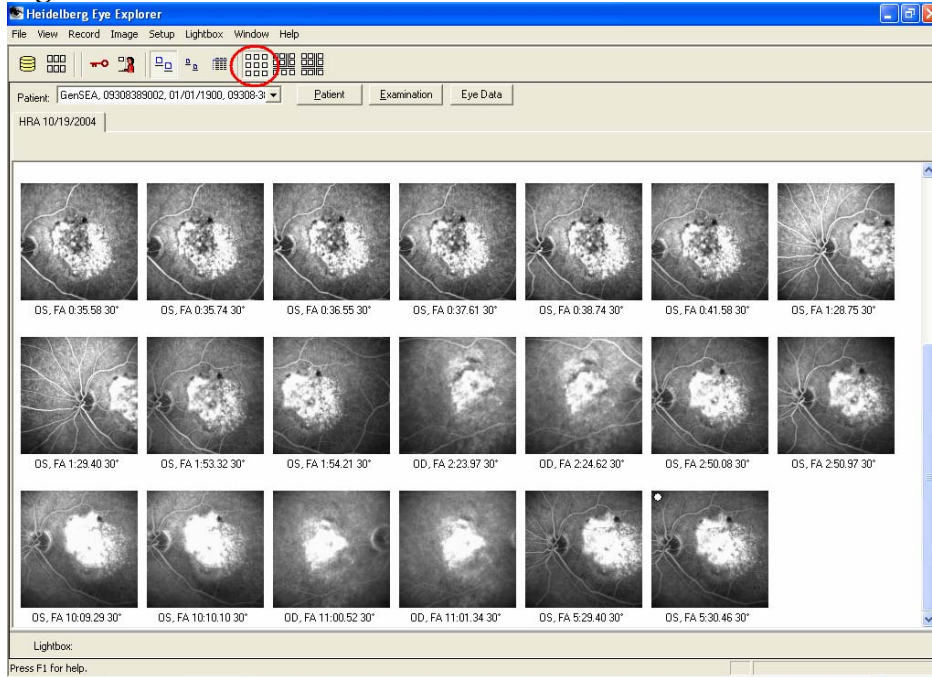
Heidelberg Eye Explorer

File View Record Image Setup Lightbox Window Help

Patient: GenSEA, 09308389002, 01/01/1900, 09308-3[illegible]

Patient Examination Eye Data

HRA 10/19/2004

OS, FA 0:35.58 30°
OS, FA 0:35.74 30°
OS, FA 0:36.55 30°
OS, FA 0:37.61 30°
OS, FA 0:38.74 30°
OS, FA 0:41.58 30°
OS, FA 1:28.75 30°

OS, FA 1:29.40 30°
OS, FA 1:53.32 30°
OS, FA 1:54.21 30°
OD, FA 2:23.97 30°
OD, FA 2:24.62 30°
OS, FA 2:50.08 30°
OS, FA 2:50.97 30°

OS, FA 10:09.29 30°
OS, FA 10:10.10 30°
OD, FA 11:00.52 30°
OD, FA 11:01.34 30°
OS, FA 5:29.40 30°
OS, FA 5:30.46 30°

Lightbox:

Press F1 for help.